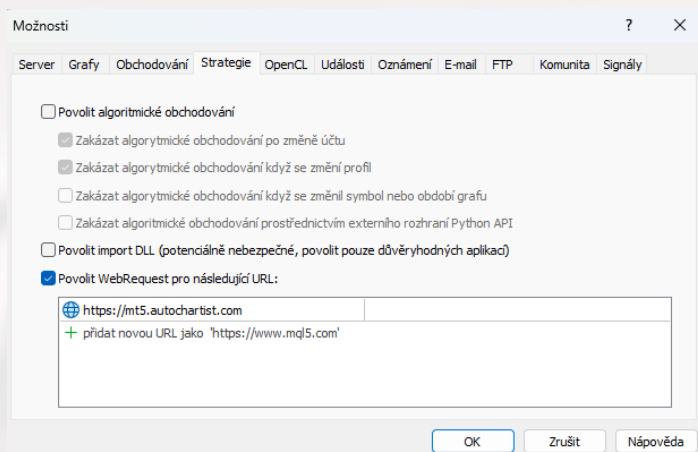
Možnosti

?

Server | Grafy | Obchodování | Strategie | OpenCL | Události | Oznámení | E-mail | FTP | Komunita | Signály

Povolit algoritmické obchodování

Zakázat algorytmické obchodování po změně účtu

Zakázat algorytmické obchodování když se změní profil

Zakázat algorytmické obchodování když se změnil symbol nebo období grafu

Zakázat algoritmické obchodování prostřednictvím externího rozhraní Python API

Povolit import DLL (potenciálně nebezpečné, povolit pouze důvěryhodných aplikací)

Povolit WebRequest pro následující URL:

https://mt5.autochartist.com

+ přidat novou URL jako 'https://www.mql5.com'

OK | Zrušit | Nápověda